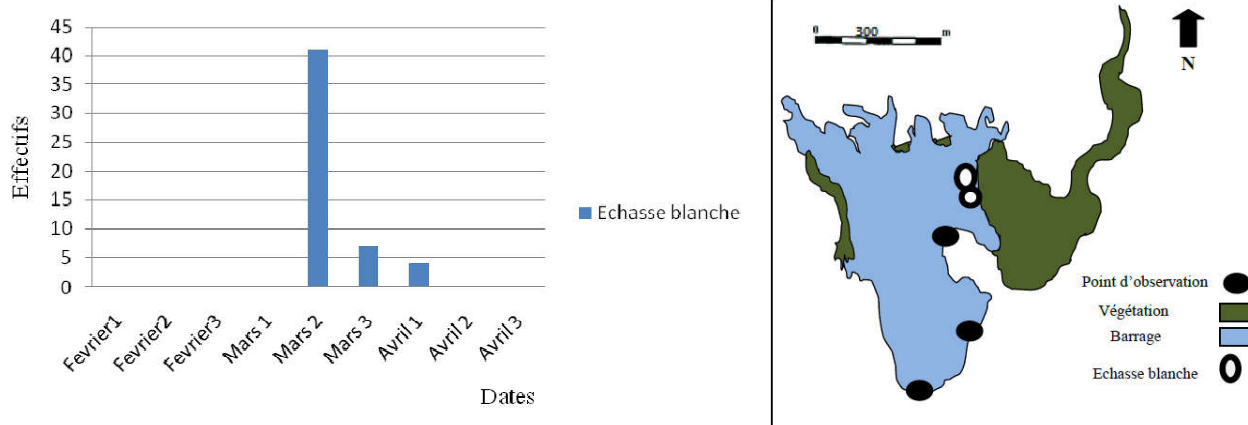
Effectifs

45
40
35
30
25
20
15
10
5
0

Fevrier1
Fevrier2
Fevrier3
Mars 1
Mars 2
Mars 3
Avril 1
Avril 2
Avril 3

Dates

Echasse blanche

0 300 m

N

Point d'observation
Végétation
Barrage
Echasse blanche